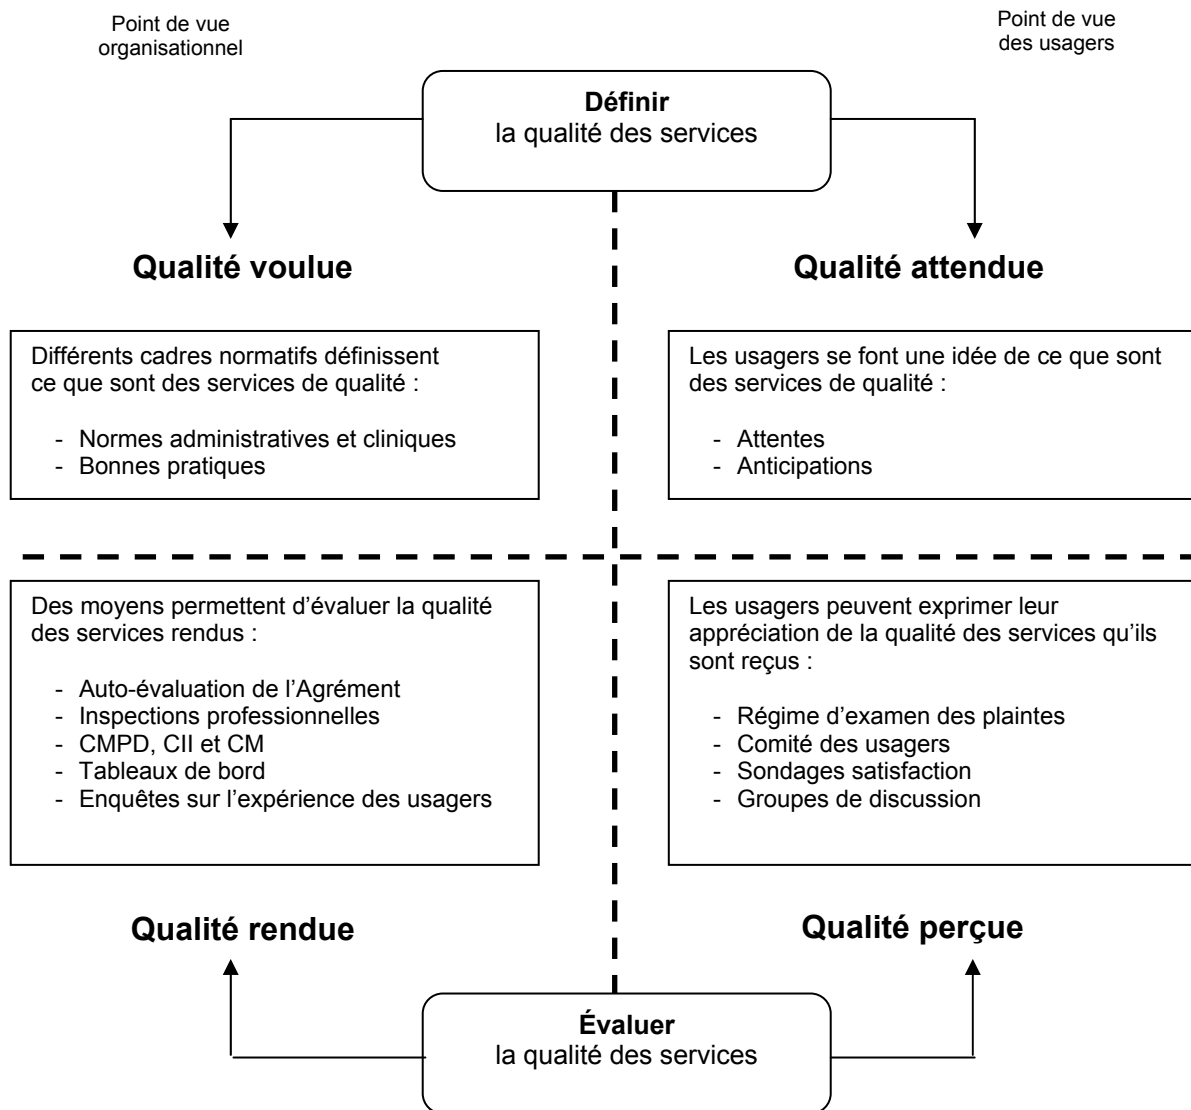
Point de vue organisationnel

Point de vue des usagers

**Définir**
la qualité des services

**Qualité voulue**

**Qualité attendue**

Différents cadres normatifs définissent ce que sont des services de qualité :

- Normes administratives et cliniques
- Bonnes pratiques

Les usagers se font une idée de ce que sont des services de qualité :

- Attentes
- Anticipations

Des moyens permettent d'évaluer la qualité des services rendus :

- Auto-évaluation de l'Agrément
- Inspections professionnelles
- CMPD, CII et CM
- Tableaux de bord
- Enquêtes sur l'expérience des usagers

Les usagers peuvent exprimer leur appréciation de la qualité des services qu'ils sont reçus :

- Régime d'examen des plaintes
- Comité des usagers
- Sondages satisfaction
- Groupes de discussion

**Qualité rendue**

**Qualité perçue**

**Évaluer**
la qualité des services